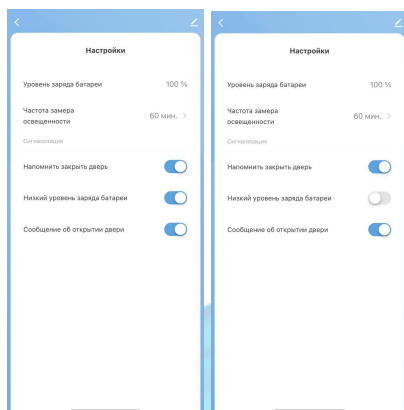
Настройки

Уровень заряда батареи 100 %

Частота замера освещенности 60 мин. >

Сигнализация

Напомнить закрыть дверь

Низкий уровень заряда батареи

Сообщение об открытии двери

Настройки

Уровень заряда батареи 100 %

Частота замера освещенности 60 мин. >

Сигнализация

Напомнить закрыть дверь

Низкий уровень заряда батареи

Сообщение об открытии двери